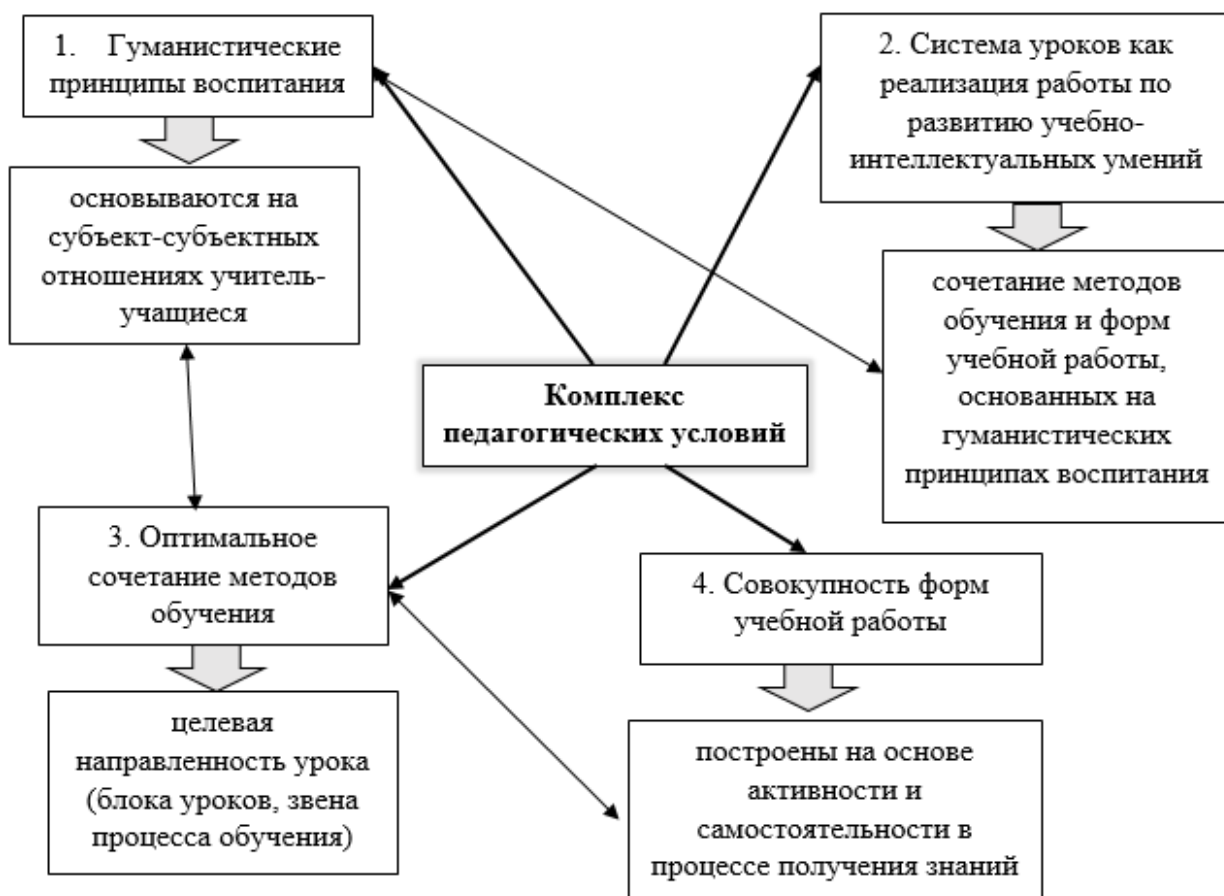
1. Гуманистические принципы воспитания

основываются на субъект-субъектных отношениях учитель-учащиеся

2. Система уроков как реализация работы по развитию учебно-интеллектуальных умений

сочетание методов обучения и форм учебной работы, основанных на гуманистических принципах воспитания

Комплекс педагогических условий

3. Оптимальное сочетание методов обучения

целевая направленность урока (блока уроков, звена процесса обучения)

4. Совокупность форм учебной работы

построены на основе активности и самостоятельности в процессе получения знаний